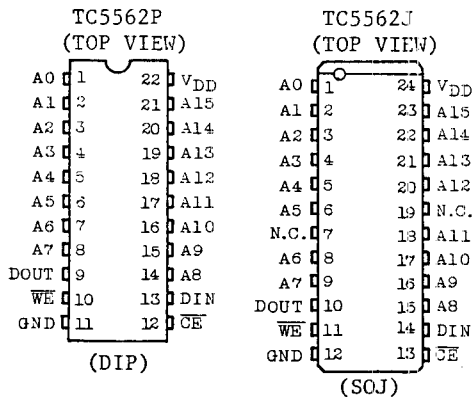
TC5562P
(TOP VIEW)

| | | | |
|---|---|---|---|
| A0 | 1 | 22 | $V_{DD}$ |
| A1 | 2 | 21 | A15 |
| A2 | 3 | 20 | A14 |
| A3 | 4 | 19 | A13 |
| A4 | 5 | 18 | A12 |
| A5 | 6 | 17 | A11 |
| A6 | 7 | 16 | A10 |
| A7 | 8 | 15 | A9 |
| DOUT | 9 | 14 | A8 |
| $\overline{WE}$ | 10 | 13 | DIN |
| GND | 11 | 12 | $\overline{CE}$ |

(DIP)

TC5562J
(TOP VIEW)

| | | | |
|---|---|---|---|
| A0 | 1 | 24 | $V_{DD}$ |
| A1 | 2 | 23 | A15 |
| A2 | 3 | 22 | A14 |
| A3 | 4 | 21 | A13 |
| A4 | 5 | 20 | A12 |
| A5 | 6 | 19 | N.C. |
| N.C. | 7 | 18 | A11 |
| A6 | 8 | 17 | A10 |
| A7 | 9 | 16 | A9 |
| DOUT | 10 | 15 | A8 |
| $\overline{WE}$ | 11 | 14 | DIN |
| GND | 12 | 13 | $\overline{CE}$ |

(SOJ)